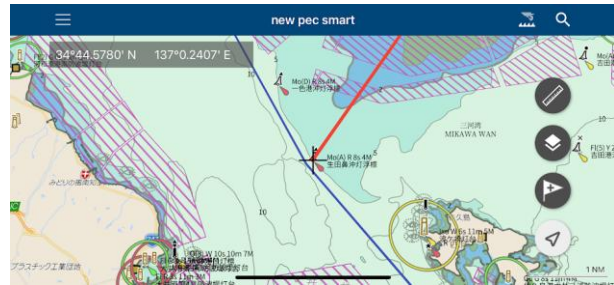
new pec smart

34°44.5780' N 137°0.2407' E

Mo(D) R 8s 4M
一色港沖灯浮標

三河湾
MIKAWA WAN

Mo(A) R 8s 4M
生田島沖灯浮標

5

10

Fl(5) Y 2
吉田

みどりの園御

プラスチック工業団地

Iso W 10s 10m 7M

Iso W 6s 11m 5M

1 NM